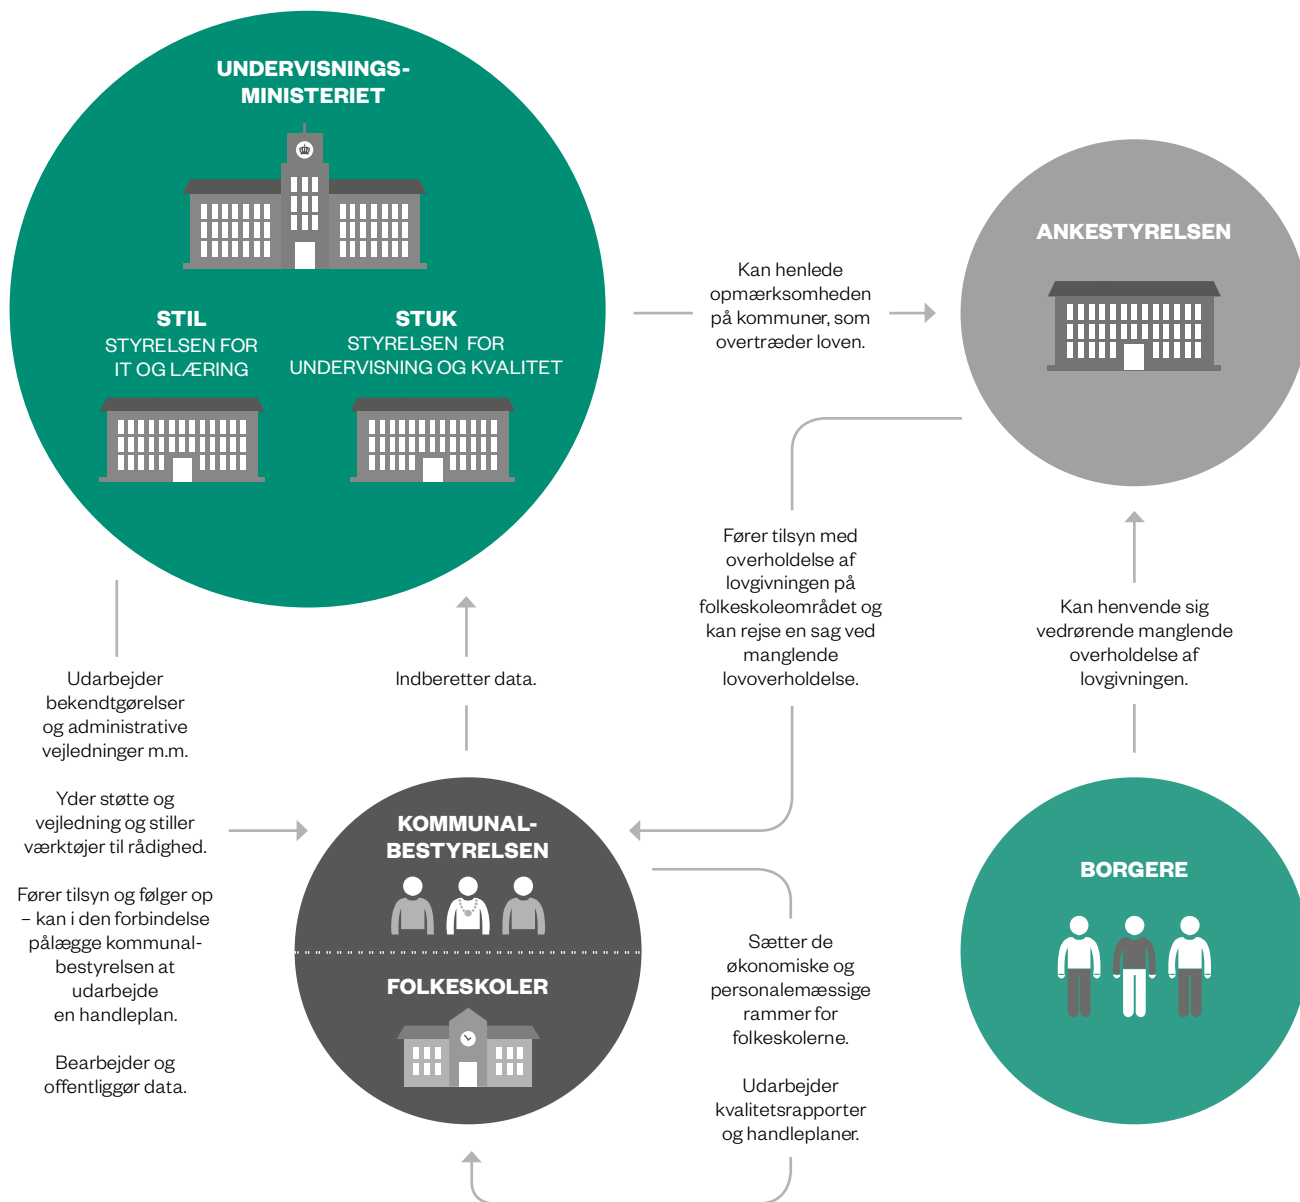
UNDERVISNINGSMINISTERIET

STIL
STYRELSEN FOR IT OG LÆRING

STUK
STYRELSEN FOR UNDERVISNING OG KVALITET

Kan henlede opmærksomheden på kommuner, som overtræder loven.

ANKESTYRELSEN

Fører tilsyn med overholdelse af lovgivningen på folkeskoleområdet og kan rejse en sag ved manglende lovoverholdelse.

Kan henvende sig vedrørende manglende overholdelse af lovgivningen.

Udarbejder bekendtgørelser og administrative vejledninger m.m.

Yder støtte og vejledning og stiller værktøjer til rådighed.

Fører tilsyn og følger op – kan i den forbindelse pålægge kommunalbestyrelsen at udarbejde en handleplan.

Bearbejder og offentliggør data.

Indberetter data.

KOMMUNALBESTYRELSEN

FOLKESKOLER

BORGERE

Sætter de økonomiske og personalemæssige rammer for folkeskolerne.

Udarbejder kvalitetsrapporter og handleplaner.